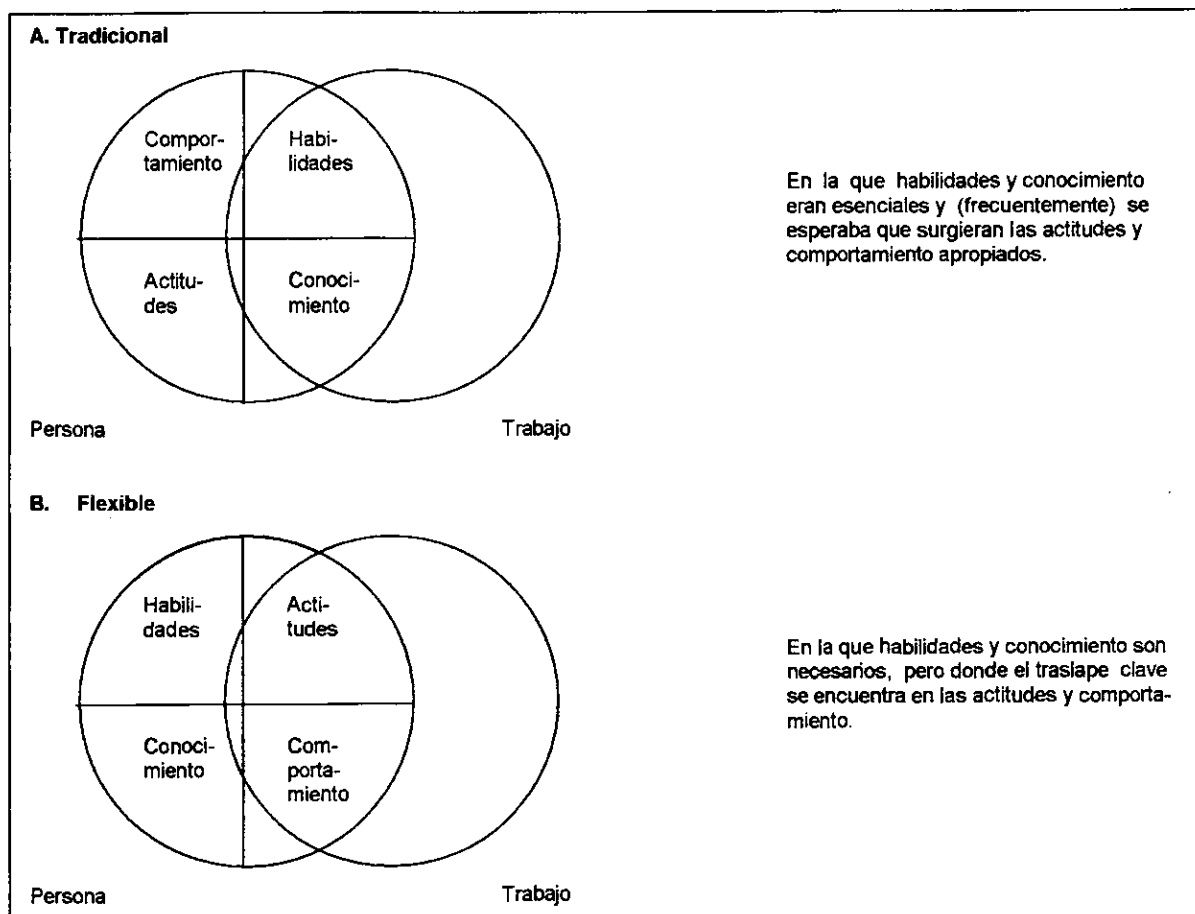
A. Tradicional

Comportamiento

Habilidades

Actitudes

Conocimiento

En la que habilidades y conocimiento eran esenciales y (frecuentemente) se esperaba que surgieran las actitudes y comportamiento apropiados.

Persona

Trabajo

B. Flexible

Habilidades

Actitudes

Conocimiento

Comportamiento

En la que habilidades y conocimiento son necesarios, pero donde el traslape clave se encuentra en las actitudes y comportamiento.

Persona

Trabajo